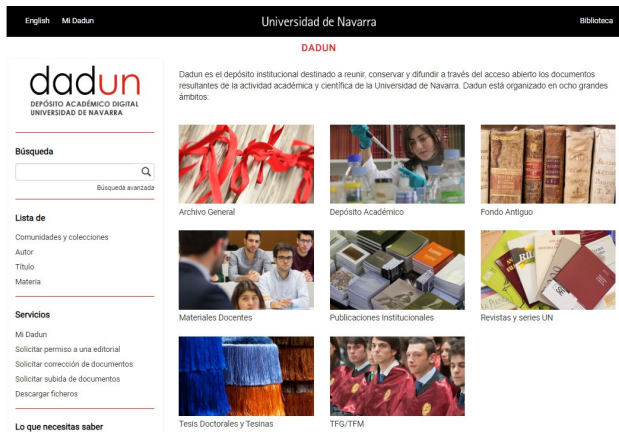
English Mi Dadun

Universidad de Navarra

Biblioteca

DADUN

dadun
DEPÓSITO ACADÉMICO DIGITAL
UNIVERSIDAD DE NAVARRA

Búsqueda

Búsqueda avanzada

Lista de

Comunidades y colecciones
Autor
Título
Materia

Servicios

Mi Dadun
Solicitar permiso a una editorial
Solicitar corrección de documentos
Solicitar subida de documentos
Descargar ficheros

Lo que necesitas saber

Dadun es el depósito institucional destinado a reunir, conservar y difundir a través del acceso abierto los documentos resultantes de la actividad académica y científica de la Universidad de Navarra. Dadun está organizado en ocho grandes ámbitos:

Archivo General
Depósito Académico
Fondo Antiguo
Materiales Docentes
Publicaciones Institucionales
Revistas y series UN
Tesis Doctorales y Tesinas
TFG/TFM